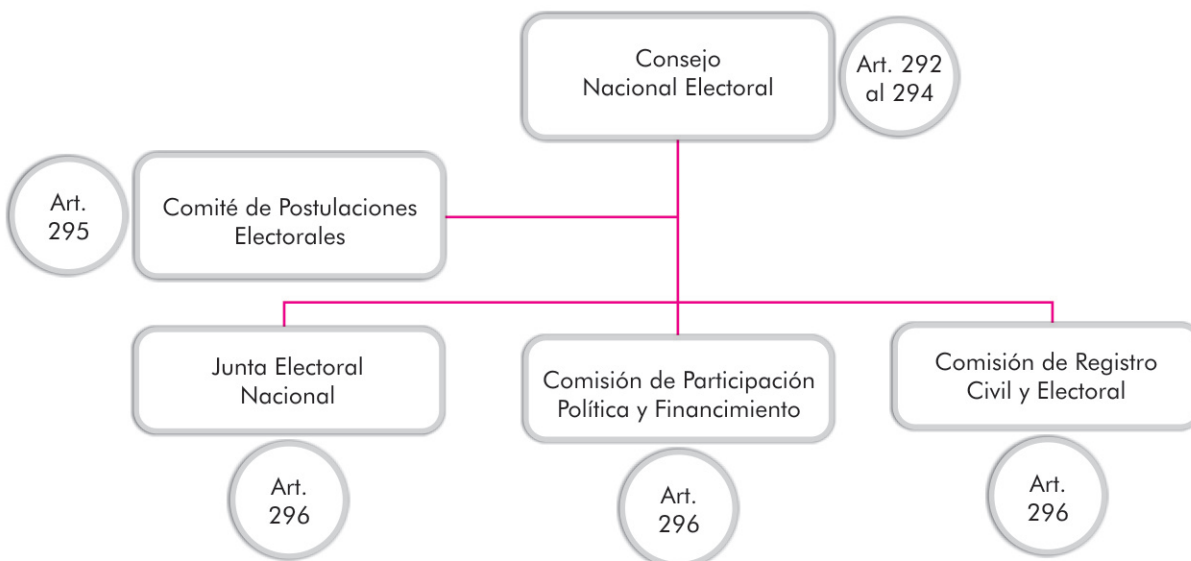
Consejo Nacional Electoral

Art. 292 al 294

Art. 295

Comité de Postulaciones Electorales

Junta Electoral Nacional

Comisión de Participación Política y Financimiento

Comisión de Registro Civil y Electoral

Art. 296

Art. 296

Art. 296